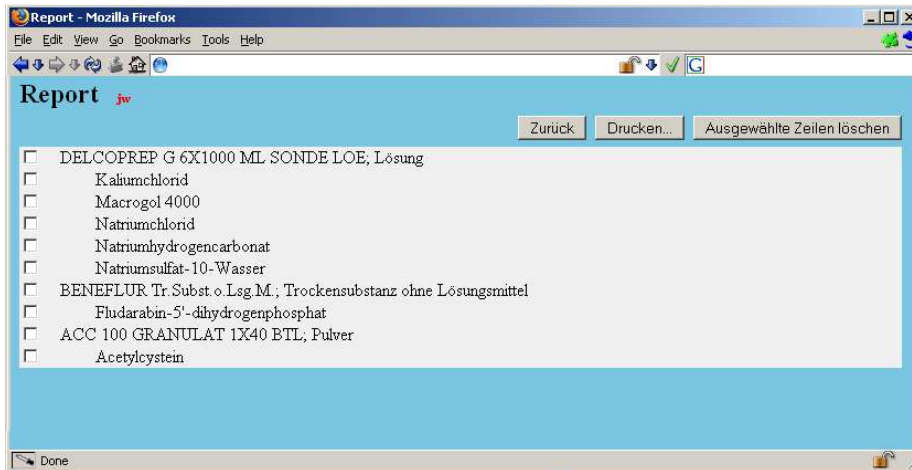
Report - Mozilla Firefox

File Edit View Go Bookmarks Tools Help

Report jw

Zurück Drucken... Ausgewählte Zeilen löschen

DELCOPREP G 6X1000 ML SONDE LOE; Lösung
Kaliumchlorid
Macrogol 4000
Natriumchlorid
Natriumhydrogencarbonat
Natriumsulfat-10-Wasser
BENEFLUR Tr.Subst.o.Lsg.M.; Trockensubstanz ohne Lösungsmittel
Fludarabin-5'-dihydrogenphosphat
ACC 100 GRANULAT 1X40 BTL; Pulver
Acetylcystein

Done